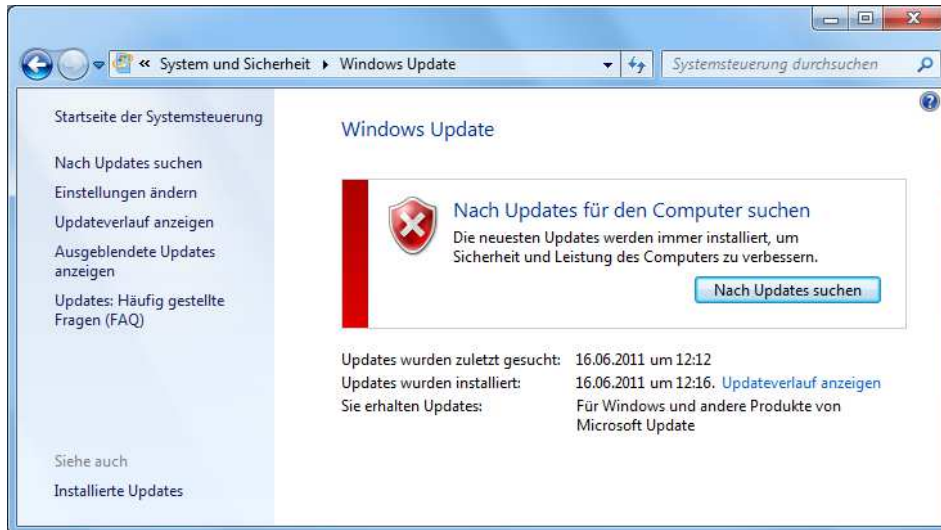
« System und Sicherheit ▸ Windows Update

Systemsteuerung durchsuchen

Startseite der Systemsteuerung

Nach Updates suchen
Einstellungen ändern
Updateverlauf anzeigen
Ausgeblendete Updates anzeigen
Updates: Häufig gestellte Fragen (FAQ)

Siehe auch
Installierte Updates

Windows Update

Nach Updates für den Computer suchen
Die neuesten Updates werden immer installiert, um Sicherheit und Leistung des Computers zu verbessern.

Nach Updates suchen

| Updates wurden zuletzt gesucht: | 16.06.2011 um 12:12 |
|---|---|
| Updates wurden installiert: | 16.06.2011 um 12:16. Updateverlauf anzeigen |
| Sie erhalten Updates: | Für Windows und andere Produkte von Microsoft Update |